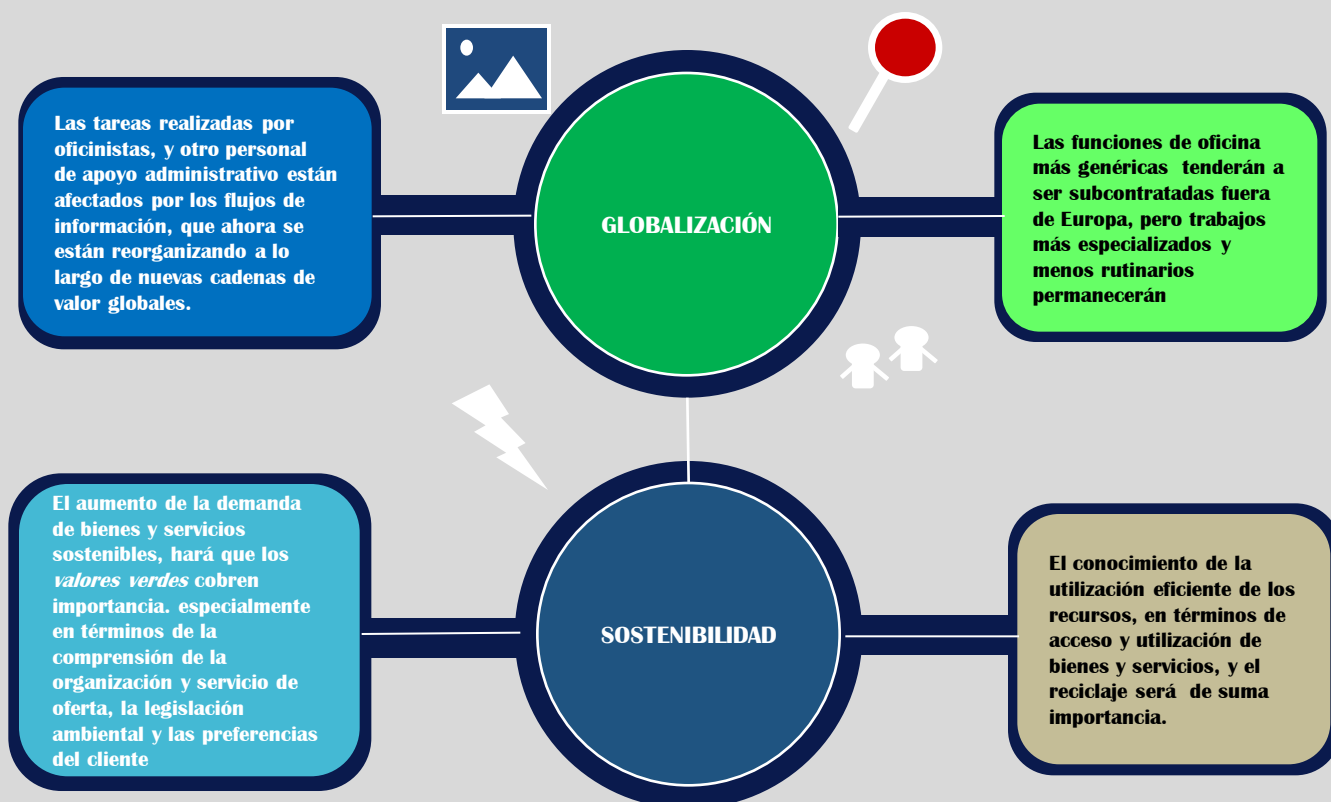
Las tareas realizadas por oficinistas, y otro personal de apoyo administrativo están afectados por los flujos de información, que ahora se están reorganizando a lo largo de nuevas cadenas de valor globales.

GLOBALIZACIÓN

Las funciones de oficina más genéricas tenderán a ser subcontratadas fuera de Europa, pero trabajos más especializados y menos rutinarios permanecerán

El aumento de la demanda de bienes y servicios sostenibles, hará que los *valores verdes* cobren importancia. especialmente en términos de la comprensión de la organización y servicio de oferta, la legislación ambiental y las preferencias del cliente

SOSTENIBILIDAD

El conocimiento de la utilización eficiente de los recursos, en términos de acceso y utilización de bienes y servicios, y el reciclaje será de suma importancia.